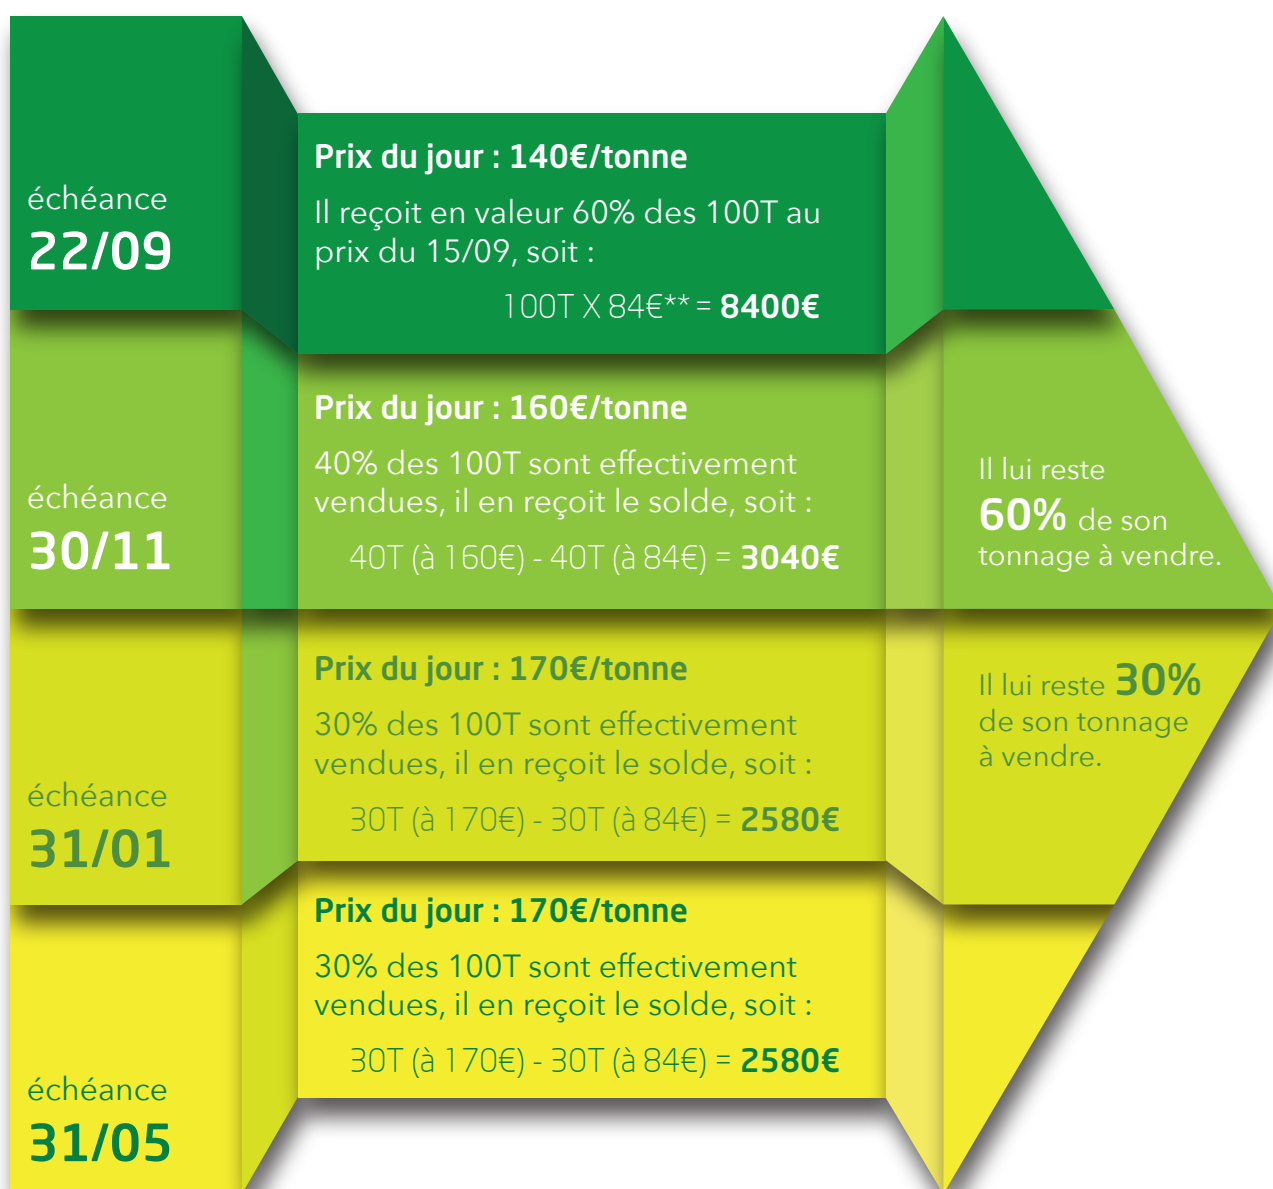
échéance
22/09

Prix du jour : 140€/tonne

Il reçoit en valeur 60% des 100T au prix du 15/09, soit :

100T X 84€** = 8400€

échéance
30/11

Prix du jour : 160€/tonne

40% des 100T sont effectivement vendues, il en reçoit le solde, soit :

40T (à 160€) - 40T (à 84€) = 3040€

Il lui reste 60% de son tonnage à vendre.

échéance
31/01

Prix du jour : 170€/tonne

30% des 100T sont effectivement vendues, il en reçoit le solde, soit :

30T (à 170€) - 30T (à 84€) = 2580€

Il lui reste 30% de son tonnage à vendre.

échéance
31/05

Prix du jour : 170€/tonne

30% des 100T sont effectivement vendues, il en reçoit le solde, soit :

30T (à 170€) - 30T (à 84€) = 2580€